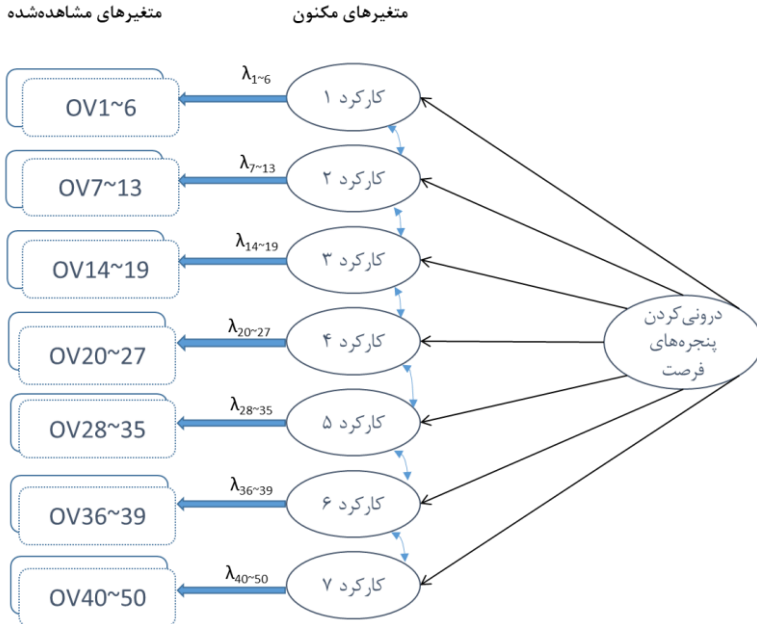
متغیرهای مکنون

متغیرهای مشاهده‌شده

$\lambda_{1\sim6}$
کارکرد ۱
OV1~6

$\lambda_{7\sim13}$
کارکرد ۲
OV7~13

$\lambda_{14\sim19}$
کارکرد ۳
OV14~19

$\lambda_{20\sim27}$
کارکرد ۴
OV20~27

$\lambda_{28\sim35}$
کارکرد ۵
OV28~35

$\lambda_{36\sim39}$
کارکرد ۶
OV36~39

$\lambda_{40\sim50}$
کارکرد ۷
OV40~50

درونی‌کردن پنجره‌های فرصت